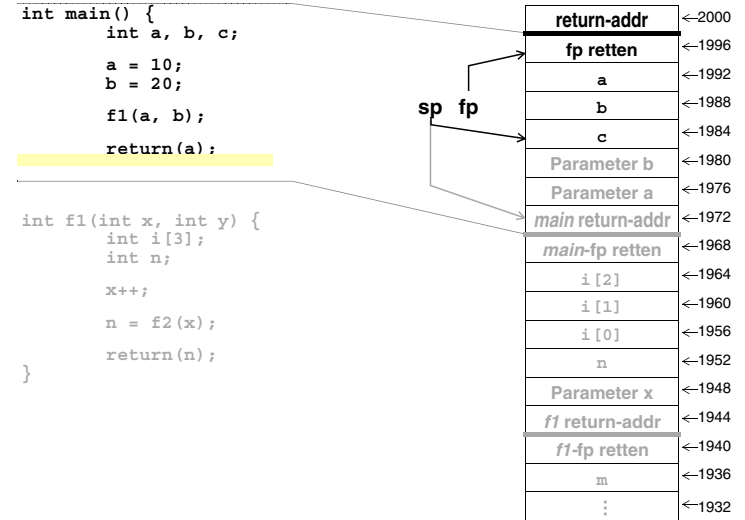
int main() {
        int a, b, c;

        a = 10;
        b = 20;

        f1(a, b);

        return(a);

int f1(int x, int y) {
        int i[3];
        int n;

        x++;

        n = f2(x);

        return(n);
}

sp fp

| | |
|---|---|
| return-addr | ←2000 |
| fp retten | ←1996 |
| a | ←1992 |
| b | ←1988 |
| c | ←1984 |
| Parameter b | ←1980 |
| Parameter a | ←1976 |
| *main* return-addr | ←1972 |
| *main*-fp retten | ←1968 |
| i[2] | ←1964 |
| i[1] | ←1960 |
| i[0] | ←1956 |
| n | ←1952 |
| Parameter x | ←1948 |
| *f1* return-addr | ←1944 |
| *f1*-fp retten | ←1940 |
| m | ←1936 |
| ⋮ | ←1932 |